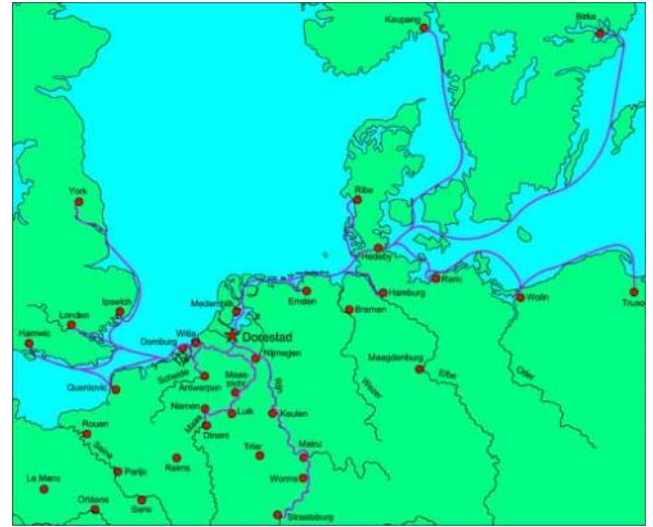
Kaupang
Birka
York
Ribe
Hedeby
Reric
Ipswich
Hamburg
Wolin
Truso
Emden
Bremen
Londen
Medemblik
Hamwic
Domburg
Witla
Dorestad
Nijmegen
Maagdenburg
Quentovic
Schelde
Antwerpen
Maastricht
Weser
Elbe
Oder
Rijn
Namen
Luik
Keulen
Rouen
Maas
Dinant
Seine
Parijs
Reims
Trier
Mainz
Le Mans
Worms
Orléans
Sens
Loire
Straatsburg